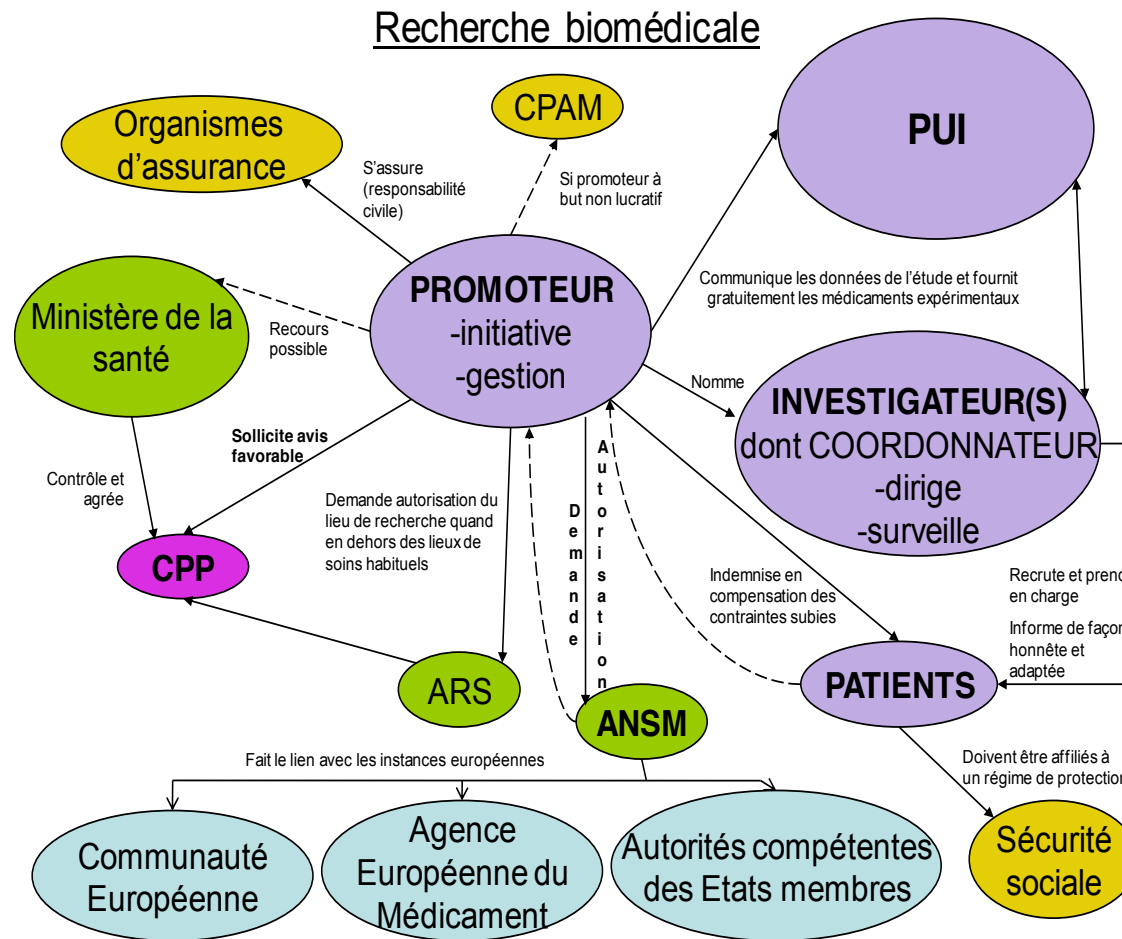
Recherche biomédicale

Organismes d'assurance

CPAM

PUI

S'assure (responsabilité civile)

Si promoteur à but non lucratif

Ministère de la santé

Recours possible

PROMOTEUR
-initiative
-gestion

Communique les données de l'étude et fournit gratuitement les médicaments expérimentaux

Nomme

INVESTIGATEUR(S)
dont COORDONNATEUR
-dirige
-surveille

Contrôle et agrée

Sollicite avis favorable

Demande autorisation du lieu de recherche quand en dehors des lieux de soins habituels

Demande

Autorisation

CPP

Indemnise en compensation des contraintes subies

Recrute et prend en charge

Informe de façon honnête et adaptée

ARS

ANSM

PATIENTS

Fait le lien avec les instances européennes

Doivent être affiliés à un régime de protection

Communauté Européenne

Agence Européenne du Médicament

Autorités compétentes des Etats membres

Sécurité sociale